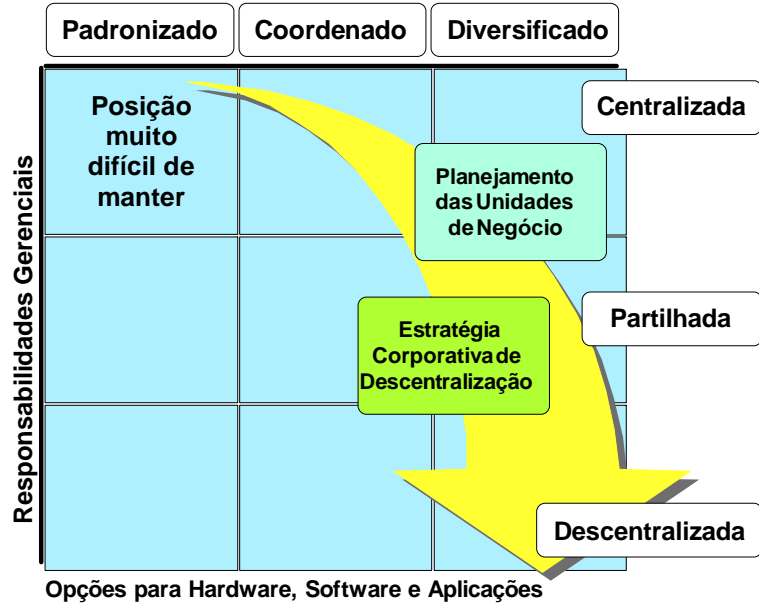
Padronizado

Coordenado

Diversificado

Responsabilidades Gerenciais

Posição muito difícil de manter

Planejamento das Unidades de Negócio

Centralizada

Estratégia Corporativa de Descentralização

Partilhada

Descentralizada

Opções para Hardware, Software e Aplicações